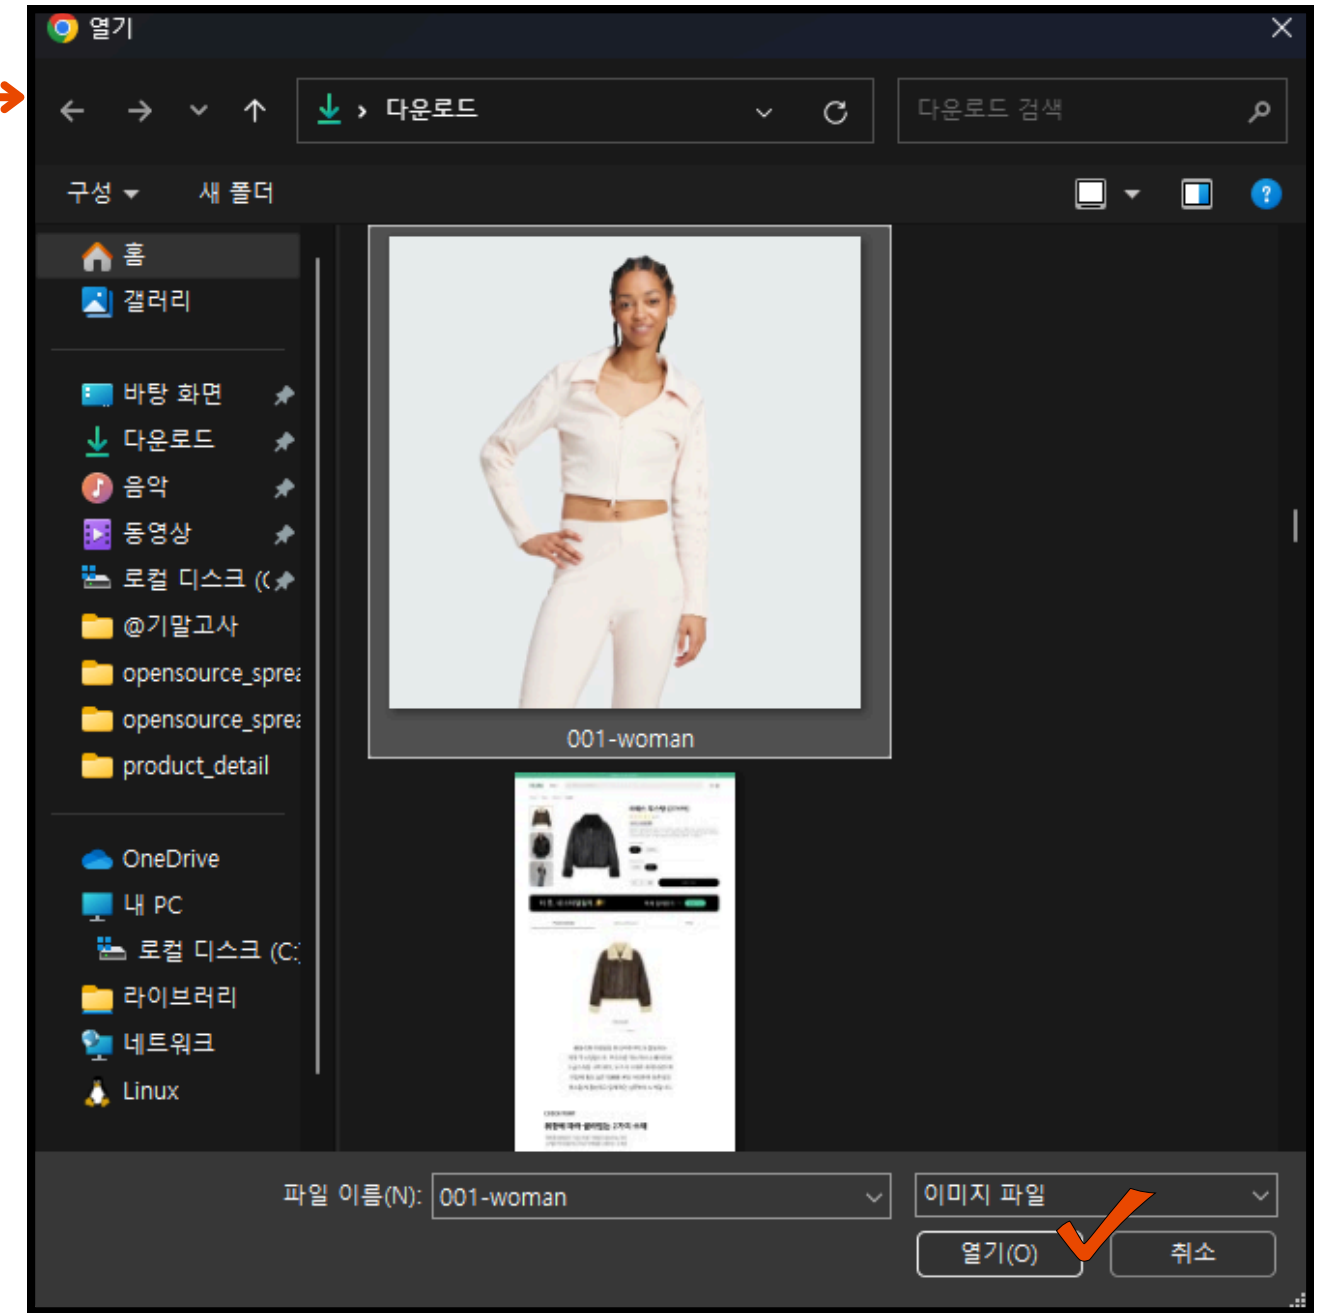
열기

다운로드

다운로드 검색

구성 ▾ 새 폴더

홈
갤러리

바탕 화면
다운로드
음악
동영상
로컬 디스크 (C
@기말고사
opensource_sprea
opensource_sprea
product_detail

OneDrive
내 PC
로컬 디스크 (C:
라이브러리
네트워크
Linux

001-woman

파일 이름(N): 001-woman

이미지 파일

열기(O)
취소